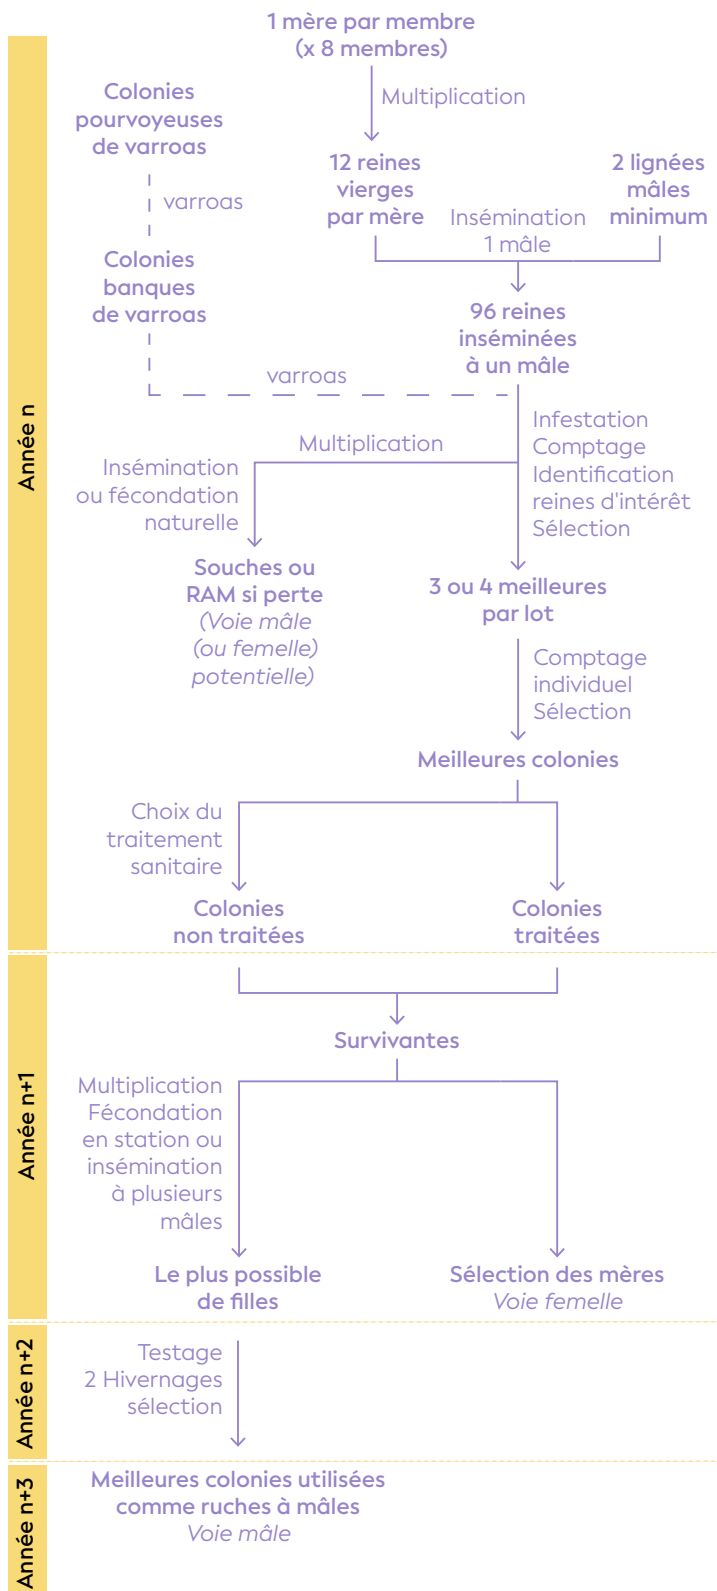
Année n

1 mère par membre (x 8 membres)

Multiplication

Colonies pourvoyeuses de varroas

varroas

Colonies banques de varroas

12 reines vierges par mère

2 lignées mâles minimum

Insémination 1 mâle

96 reines inséminées à un mâle

varroas

Multiplication

Insémination ou fécondation naturelle

Infestation Comptage Identification reines d'intérêt Sélection

Souches ou RAM si perte (Voie mâle (ou femelle) potentielle)

3 ou 4 meilleures par lot

Comptage individuel Sélection

Meilleures colonies

Choix du traitement sanitaire

Colonies non traitées

Colonies traitées

Année n+1

Survivantes

Multiplication Fécondation en station ou insémination à plusieurs mâles

Le plus possible de filles

Sélection des mères Voie femelle

Année n+2

Testage 2 Hivernages sélection

Année n+3

Meilleures colonies utilisées comme ruches à mâles Voie mâle